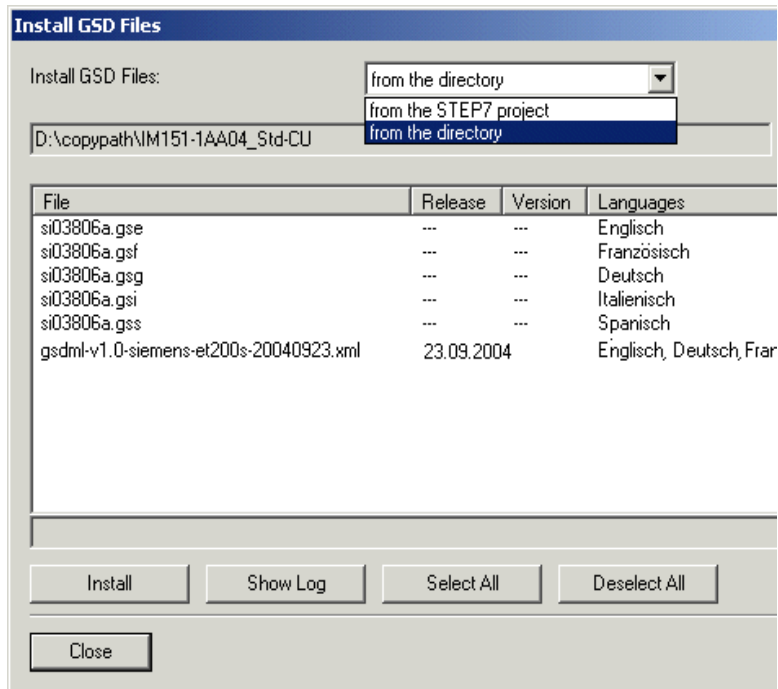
Install GSD Files

Install GSD Files:

from the directory

from the STEP7 project
from the directory

D:\copypath\IM151-1AA04_Std-CU

| File | Release | Version | Languages |
|---|---|---|---|
| si03806a.gse | --- | --- | Englisch |
| si03806a.gsf | --- | --- | Französisch |
| si03806a.gsg | --- | --- | Deutsch |
| si03806a.gsi | --- | --- | Italienisch |
| si03806a.gss | --- | --- | Spanisch |
| gsdml-v1.0-siemens-et200s-20040923.xml | 23.09.2004 | | Englisch, Deutsch, Fran |

Install
Show Log
Select All
Deselect All

Close